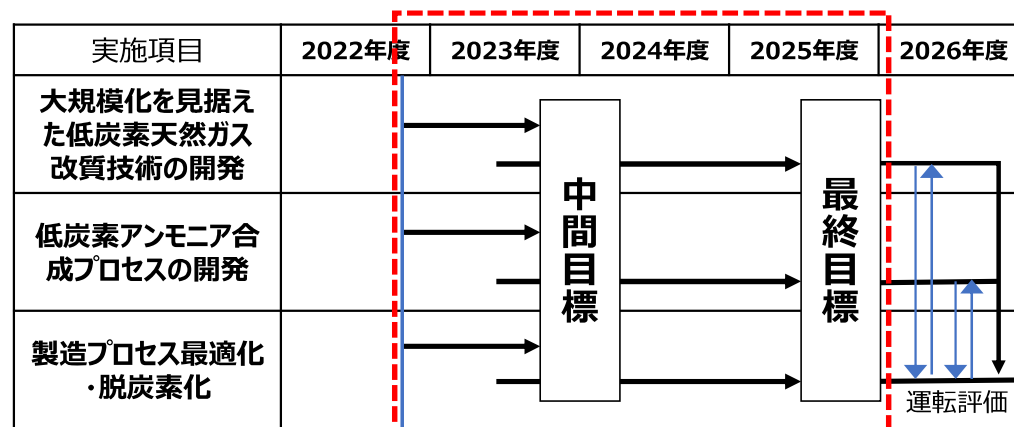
| 実施項目 | 2022年度 | 2023年度 | 2024年度 | 2025年度 | 2026年度 |
|---|---|---|---|---|---|
| 大規模化を見据えた低炭素天然ガス改質技術の開発 | | | | | |
| 低炭素アンモニア合成プロセスの開発 | | | | | |
| 製造プロセス最適化・脱炭素化 | | | | | |

中間目標

最終目標

運転評価